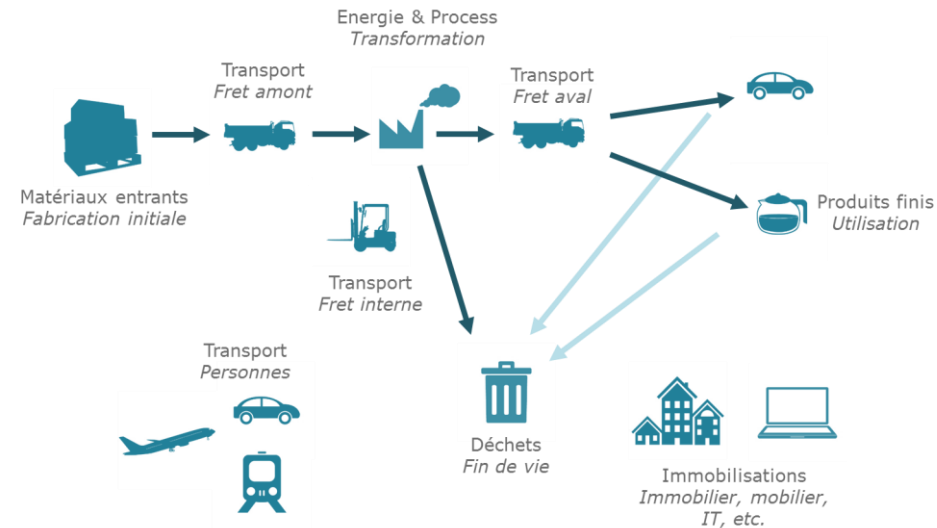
Energie & Process
*Transformation*

Transport
*Fret amont*

Transport
*Fret aval*

Matériaux entrants
*Fabrication initiale*

Produits finis
*Utilisation*

Transport
*Fret interne*

Transport
*Personnes*

Déchets
*Fin de vie*

Immobilisations
*Immobilier, mobilier, IT, etc.*